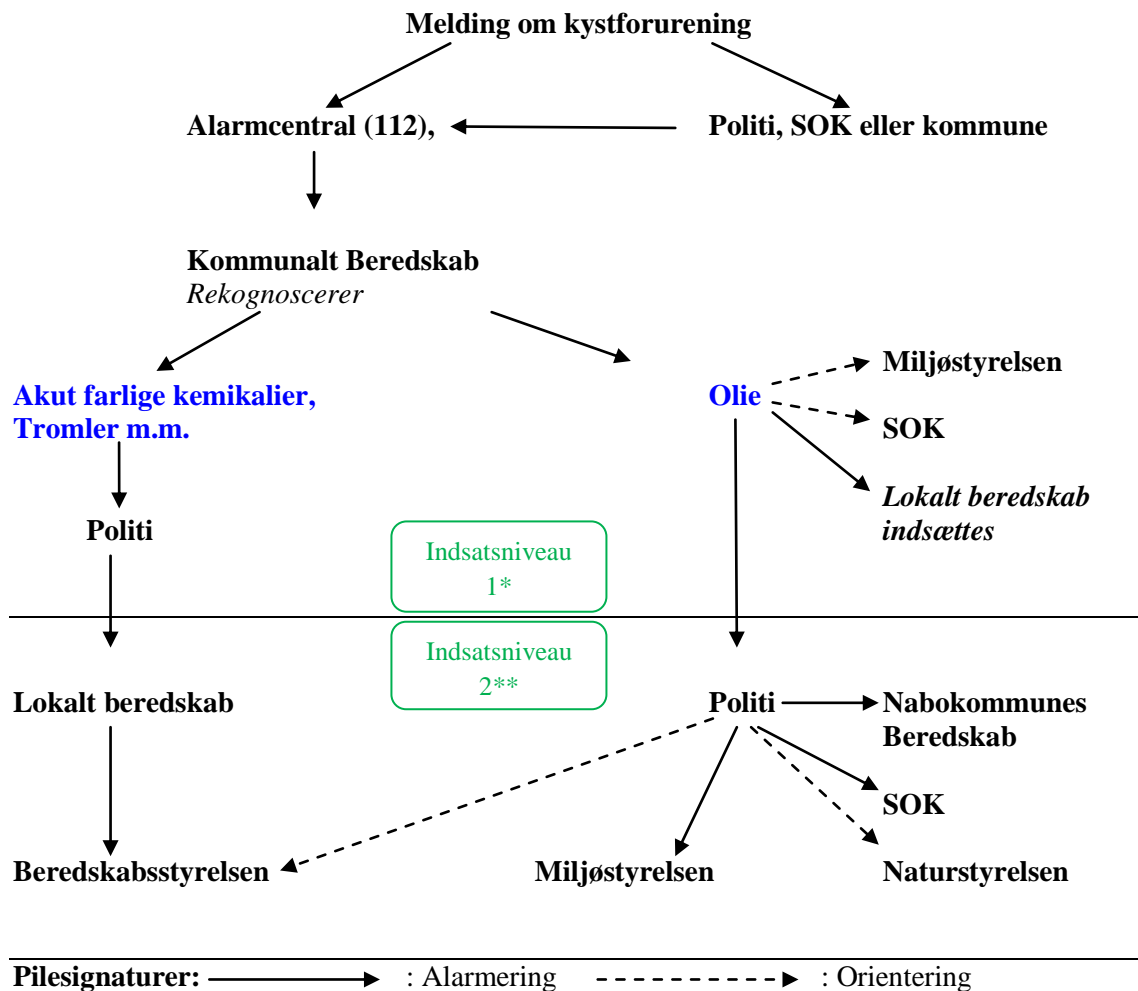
Melding om kystforurening

Alarmcentral (112),

Politi, SOK eller kommune

Kommunalt Beredskab
*Rekognoscerer*

Akut farlige kemikalier, Tromler m.m.

Olie

Miljøstyrelsen

SOK

*Lokalt beredskab indsættes*

Politi

Indsatsniveau 1*

Indsatsniveau 2**

Lokalt beredskab

Politi

Nabokommunes Beredskab

SOK

Beredskabsstyrelsen

Miljøstyrelsen

Naturstyrelsen

Pilesignaturer: : Alarmering : Orientering